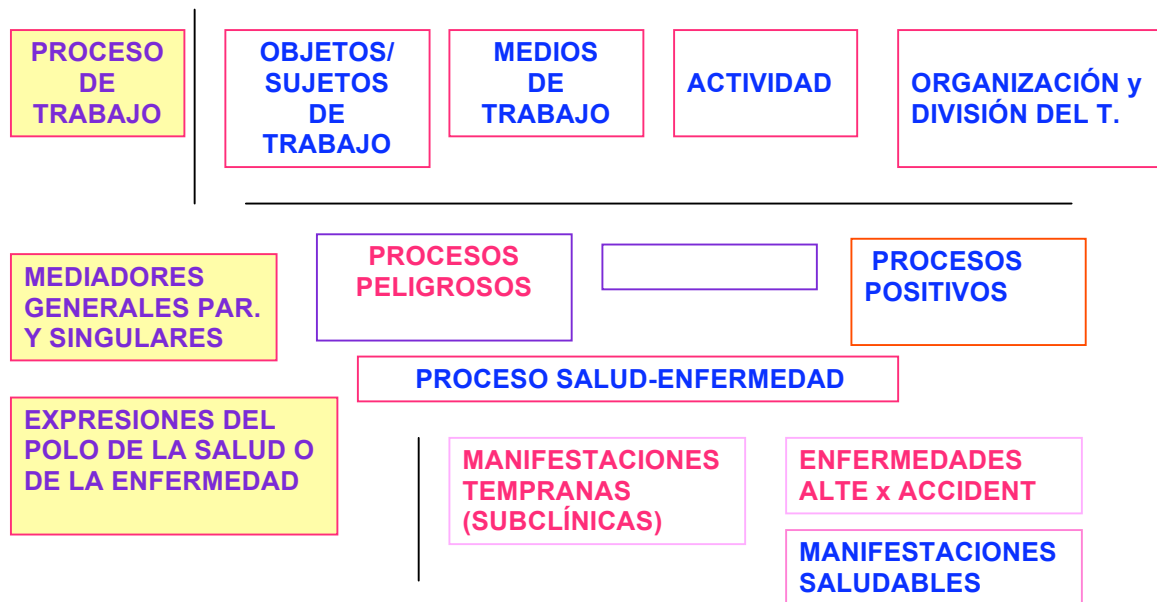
PROCESO DE TRABAJO

OBJETOS/ SUJETOS DE TRABAJO

MEDIOS DE TRABAJO

ACTIVIDAD

ORGANIZACIÓN y DIVISIÓN DEL T.

MEDIADORES GENERALES PAR. Y SINGULARES

PROCESOS PELIGROSOS

PROCESOS POSITIVOS

PROCESO SALUD-ENFERMEDAD

EXPRESIONES DEL POLO DE LA SALUD O DE LA ENFERMEDAD

MANIFESTACIONES TEMPRANAS (SUBCLÍNICAS)

ENFERMEDADES ALTE x ACCIDENT

MANIFESTACIONES SALUDABLES